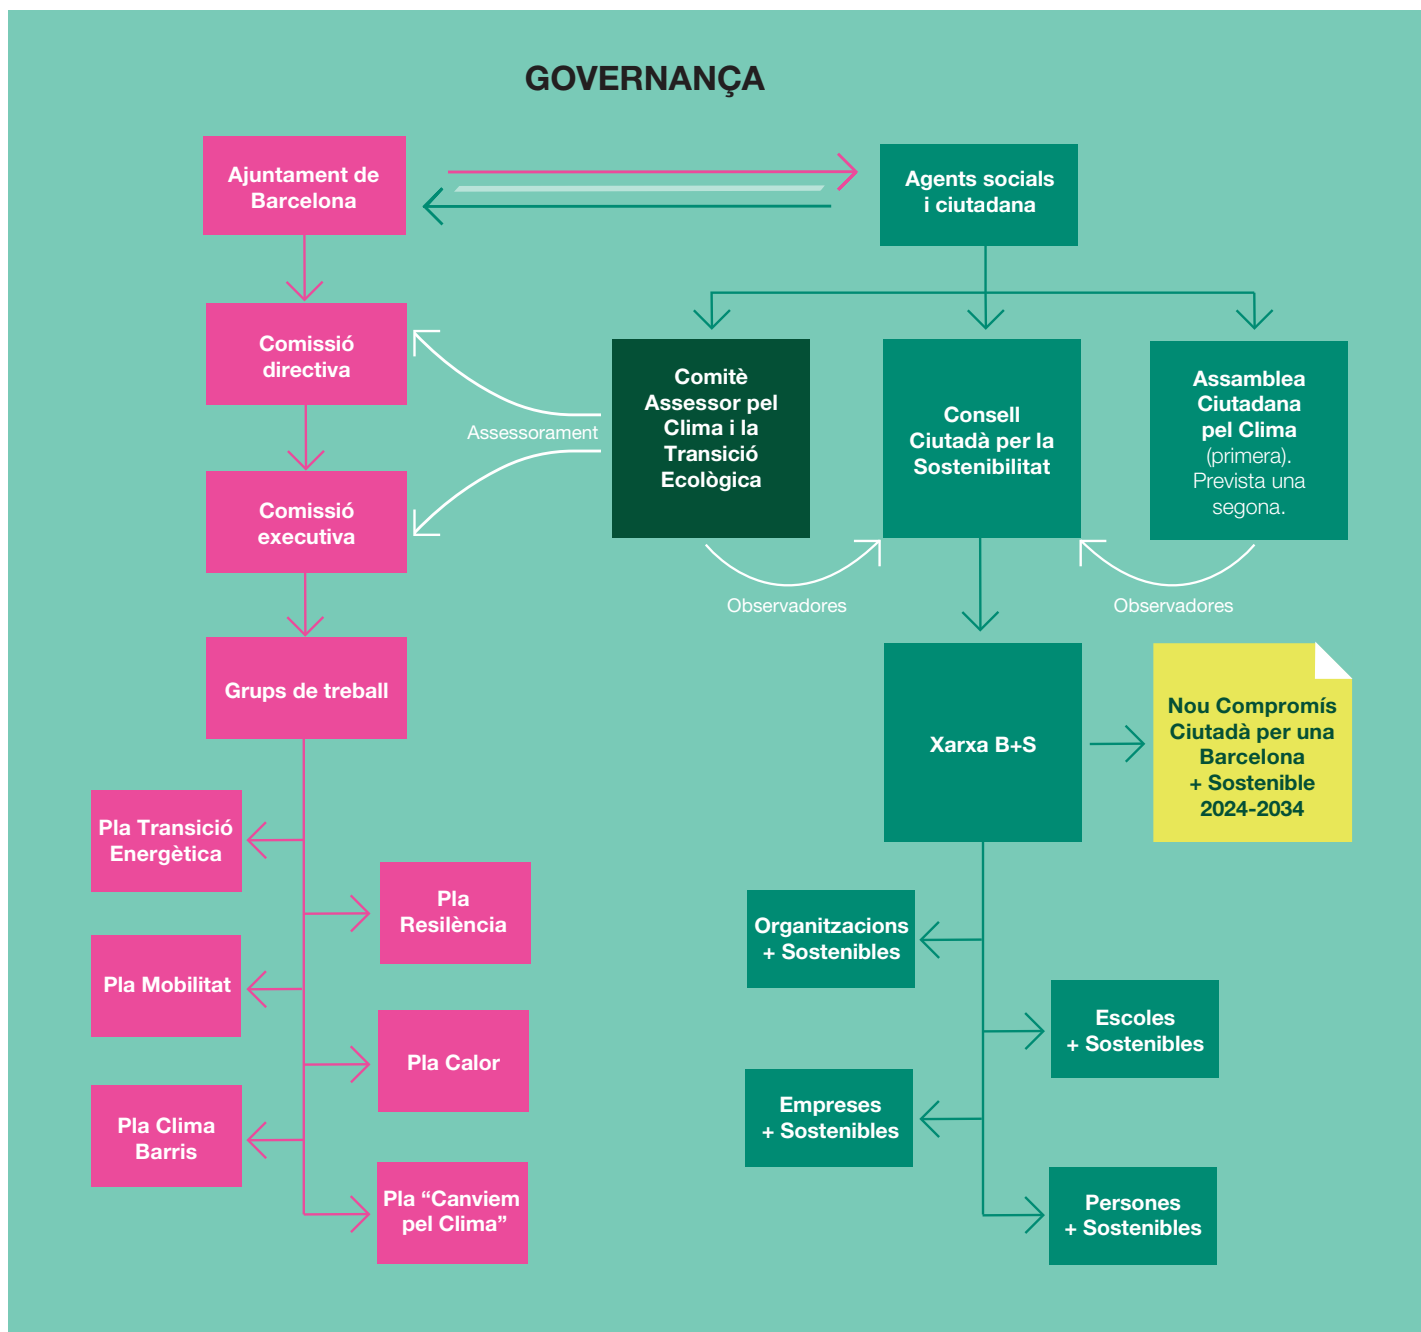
GOVERNANÇA

Ajuntament de Barcelona

Agents socials i ciutadana

Comissió directiva

Comitè Assessor pel Clima i la Transició Ecològica

Consell Ciutadà per la Sostenibilitat

Assamblea Ciutadana pel Clima (primera). Prevista una segona.

Assessorament

Comissió executiva

Observadores

Observadores

Grups de treball

Xarxa B+S

Nou Compromís Ciutadà per una Barcelona + Sostenible 2024-2034

Pla Transició Energètica

Pla Resiliència

Pla Mobilitat

Pla Calor

Pla Clima Barris

Pla "Canviem pel Clima"

Organitzacions + Sostenibles

Escoles + Sostenibles

Empreses + Sostenibles

Persones + Sostenibles